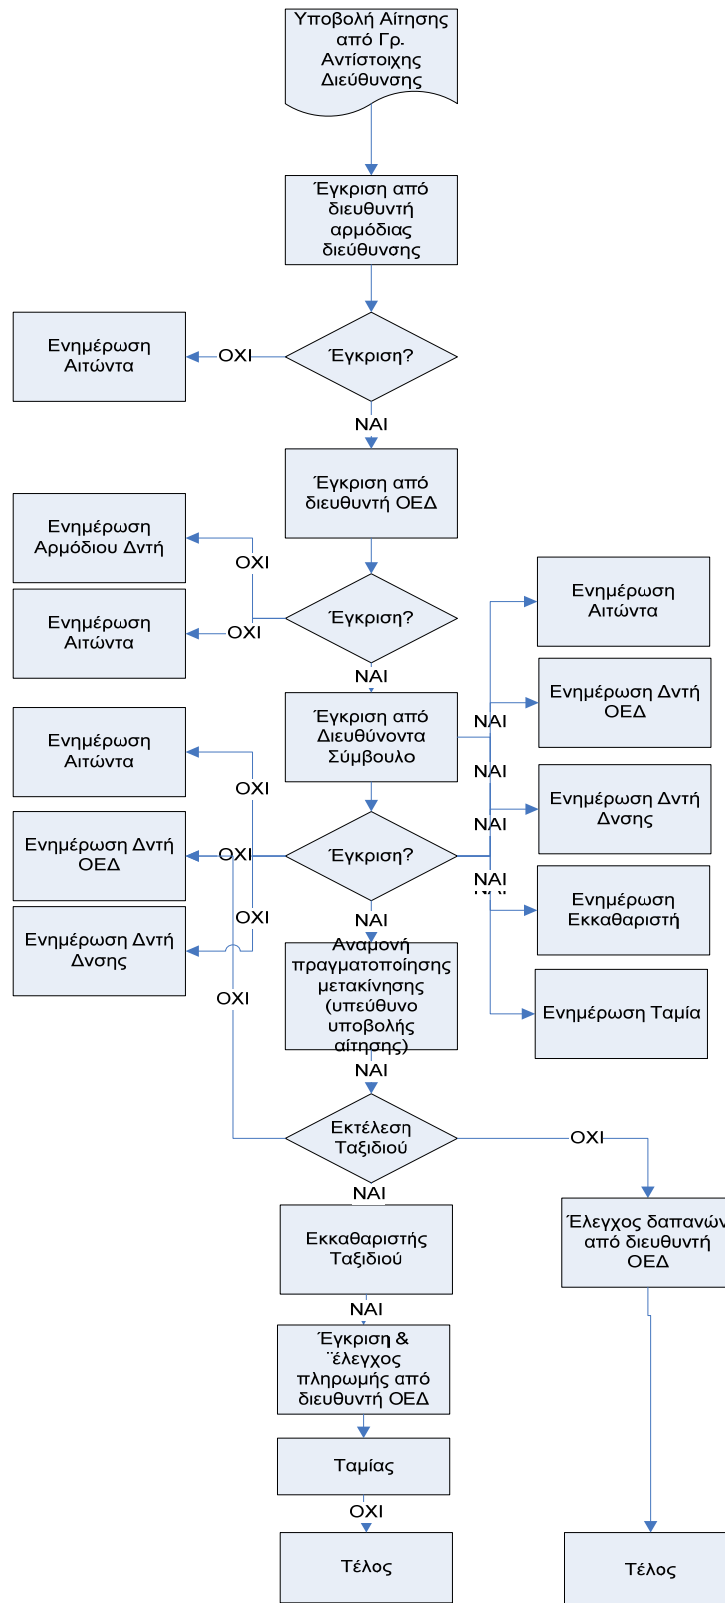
Υποβολή Αίτησης από Γρ. Αντίστοιχης Διεύθυνσης

Έγκριση από διευθυντή αρμόδιας διεύθυνσης

Ενημέρωση Αιτώντα

ΟΧΙ

Έγκριση?

ΝΑΙ

Έγκριση από διευθυντή ΟΕΔ

Ενημέρωση Αρμόδιου Δντή

ΟΧΙ

Ενημέρωση Αιτώντα

ΟΧΙ

Έγκριση?

ΝΑΙ

Ενημέρωση Αιτώντα

Ενημέρωση Δντή ΟΕΔ

Ενημέρωση Αιτώντα

Έγκριση από Διευθύνοντα Σύμβουλο

ΝΑΙ

ΟΧΙ

ΝΑΙ

Ενημέρωση Δντή Δνσης

Ενημέρωση Δντή ΟΕΔ

ΟΧΙ

Έγκριση?

ΝΑΙ

ΝΑΙ

Ενημέρωση Εκκαθαριστή

ΟΧΙ

ΝΑΙ

Ενημέρωση Δντή Δνσης

Αναμονή πραγματοποίησης μετακίνησης (υπεύθυνο υποβολής αίτησης)

Ενημέρωση Ταμία

ΟΧΙ

ΝΑΙ

Εκτέλεση Ταξιδιού

ΟΧΙ

ΝΑΙ

Εκκαθαριστής Ταξιδιού

Έλεγχος δαπανών από διευθυντή ΟΕΔ

ΝΑΙ

Έγκριση & ¨έλεγχος πληρωμής από διευθυντή ΟΕΔ

Ταμίας

ΟΧΙ

Τέλος

Τέλος